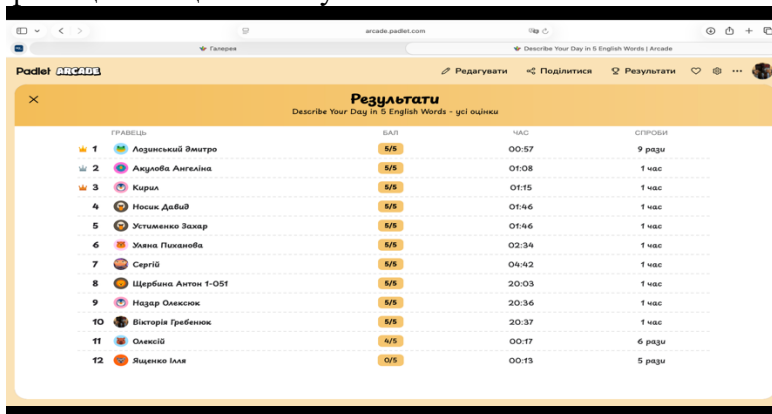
arcade.padlet.com

Галерея

Describe Your Day in 5 English Words | Arcade

Padlet ARCADE

Редагувати

Поділитися

Результати

×

Результати

Describe Your Day in 5 English Words - усі оцінки

| ГРАВЕЦЬ | | БАЛ | ЧАС | СПРОБИ |
|---|---|---|---|---|
| 1 | Лозинський Дмитро | 5/5 | 00:57 | 9 рази |
| 2 | Акулова Ангеліна | 5/5 | 01:08 | 1 час |
| 3 | Кирил | 5/5 | 01:15 | 1 час |
| 4 | Носик Давид | 5/5 | 01:46 | 1 час |
| 5 | Устименко Захар | 5/5 | 01:46 | 1 час |
| 6 | Уляна Пиханова | 5/5 | 02:34 | 1 час |
| 7 | Сергій | 5/5 | 04:42 | 1 час |
| 8 | Щербина Антон 1-051 | 5/5 | 20:03 | 1 час |
| 9 | Назар Олексюк | 5/5 | 20:36 | 1 час |
| 10 | Вікторія Гребенюк | 5/5 | 20:37 | 1 час |
| 11 | Олексій | 4/5 | 00:17 | 6 рази |
| 12 | Ященко Ілля | 0/5 | 00:13 | 5 рази |